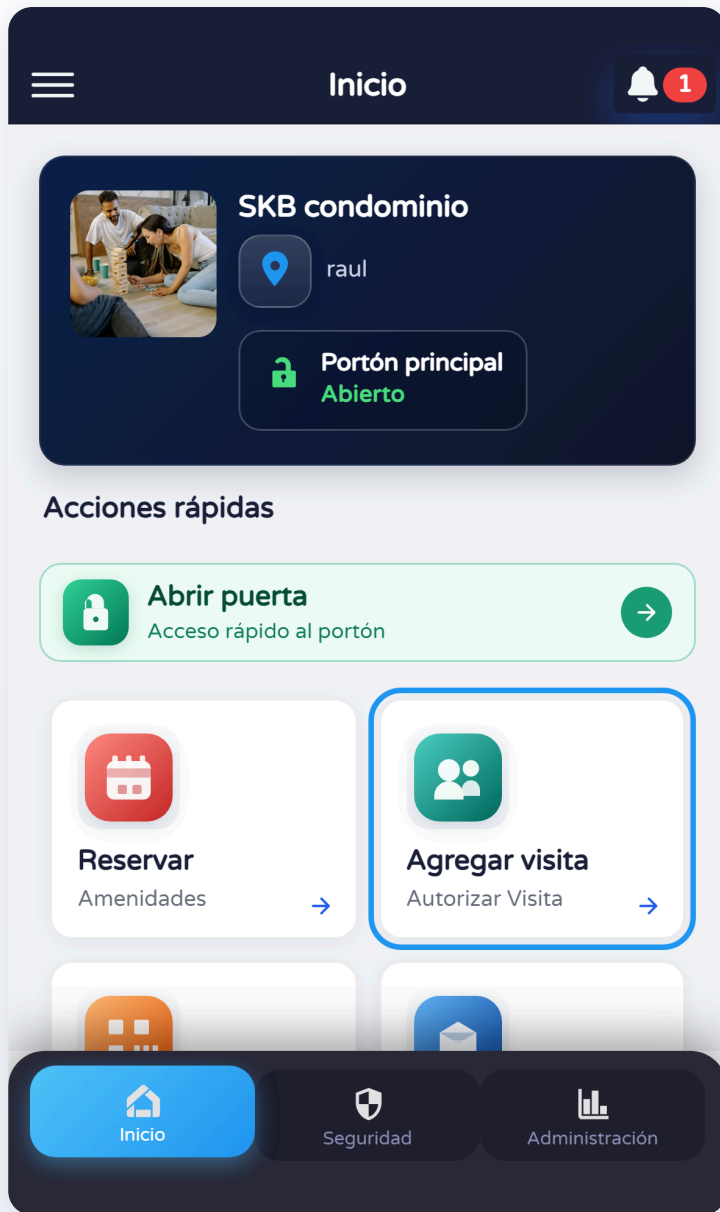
Inicio

1

SKB condominio

raul

Portón principal
Abierto

Acciones rápidas

Abrir puerta
Acceso rápido al portón

Reservar
Amenidades

Agregar visita
Autorizar Visita

Inicio

Seguridad

Administración